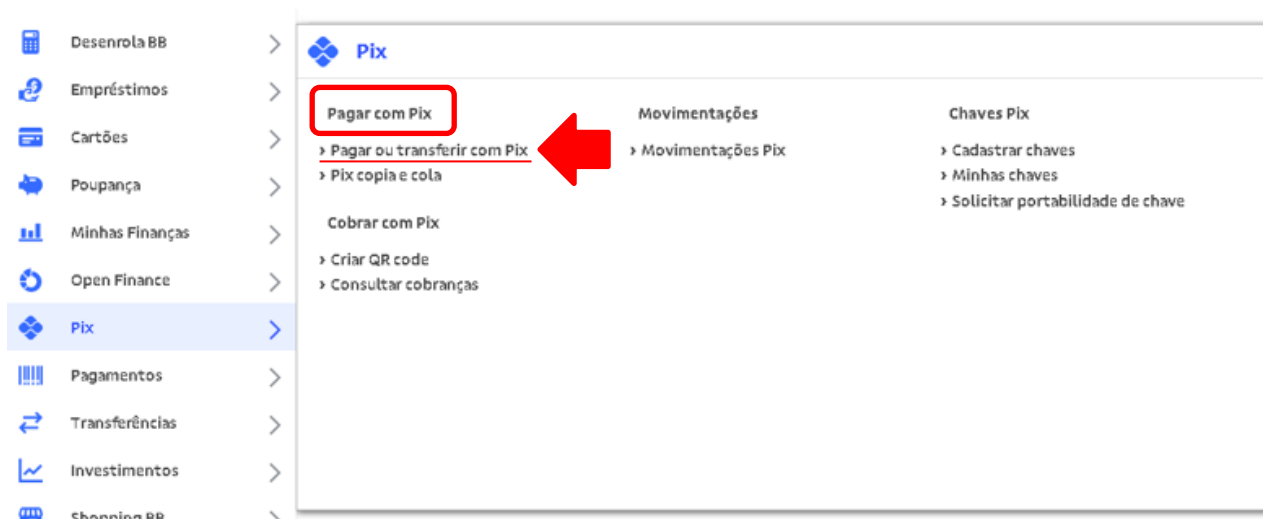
Desenrola BB
Empréstimos
Cartões
Poupança
Minhas Finanças
Open Finance
Pix
Pagamentos
Transferências
Investimentos
Shopping BB

Pix

Pagar com Pix
› Pagar ou transferir com Pix
› Pix copia e cola

Cobrar com Pix
› Criar QR code
› Consultar cobranças

Movimentações
› Movimentações Pix

Chaves Pix
› Cadastrar chaves
› Minhas chaves
› Solicitar portabilidade de chave